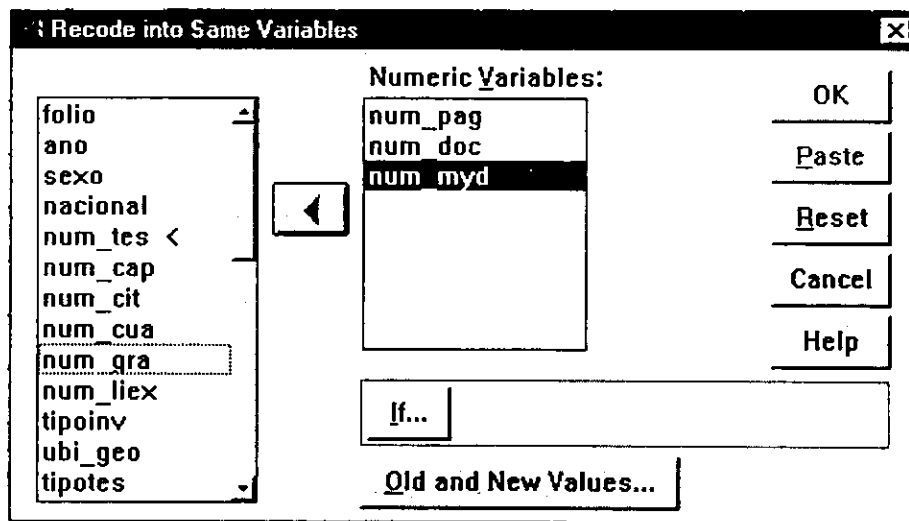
Recode into Same Variables

folio
ano
sexo
nacional
num_tes <
num_cap
num_cit
num_cua
num_gra
num_liex
tipoinv
ubi_geo
tipotes

Numeric Variables:
num_pag
num_doc
num_myd

OK
Paste
Reset
Cancel
Help

If...

Old and New Values...